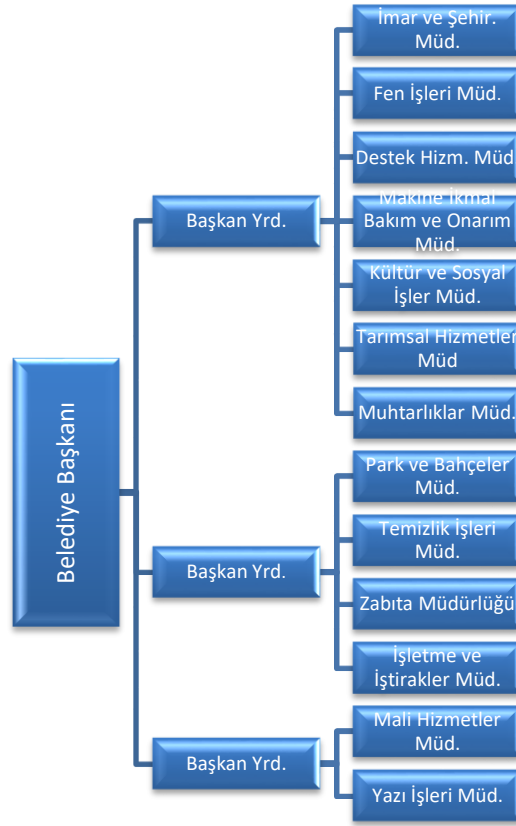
Belediye Başkanı

Başkan Yrd.

İmar ve Şehir. Müd.

Fen İşleri Müd.

Destek Hizm. Müd

Makine İkmal Bakım ve Onarım Müd.

Kültür ve Sosyal İşler Müd.

Tarımsal Hizmetler Müd

Muhtarlıklar Müd.

Başkan Yrd.

Park ve Bahçeler Müd.

Temizlik İşleri Müd.

Zabıta Müdürlüğü

İşletme ve İştirakler Müd.

Başkan Yrd.

Mali Hizmetler Müd.

Yazı İşleri Müd.